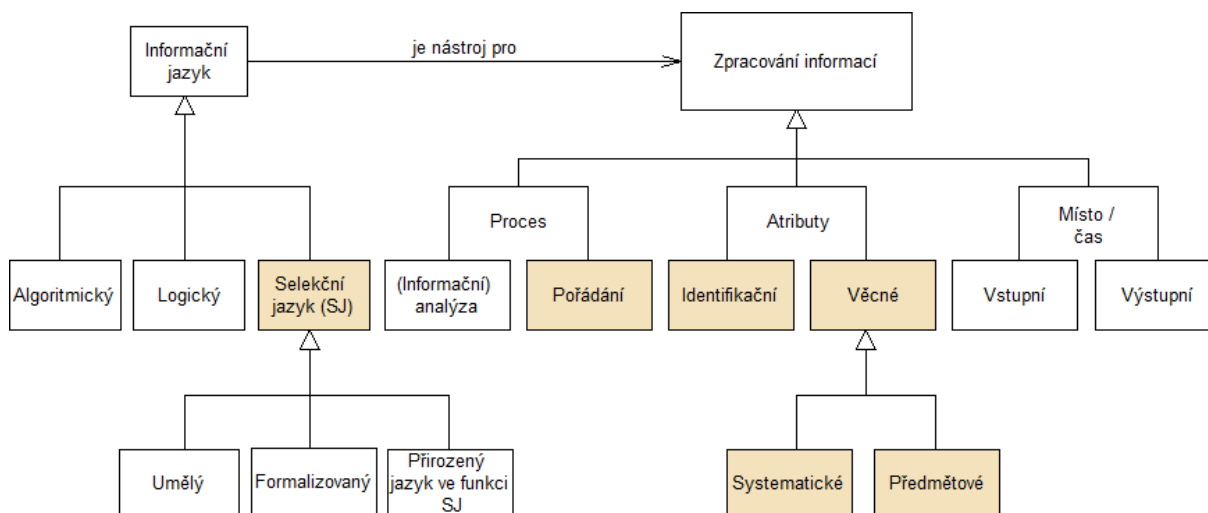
Informační jazyk

je nástroj pro

Zpracování informací

Algoritmický

Logický

Selekční jazyk (SJ)

Proces

(Informační) analýza

Pořádání

Atributy

Identifikační

Věcné

Místo / čas

Vstupní

Výstupní

Umělý

Formalizovaný

Přirozený jazyk ve funkci SJ

Systematické

Předmětové